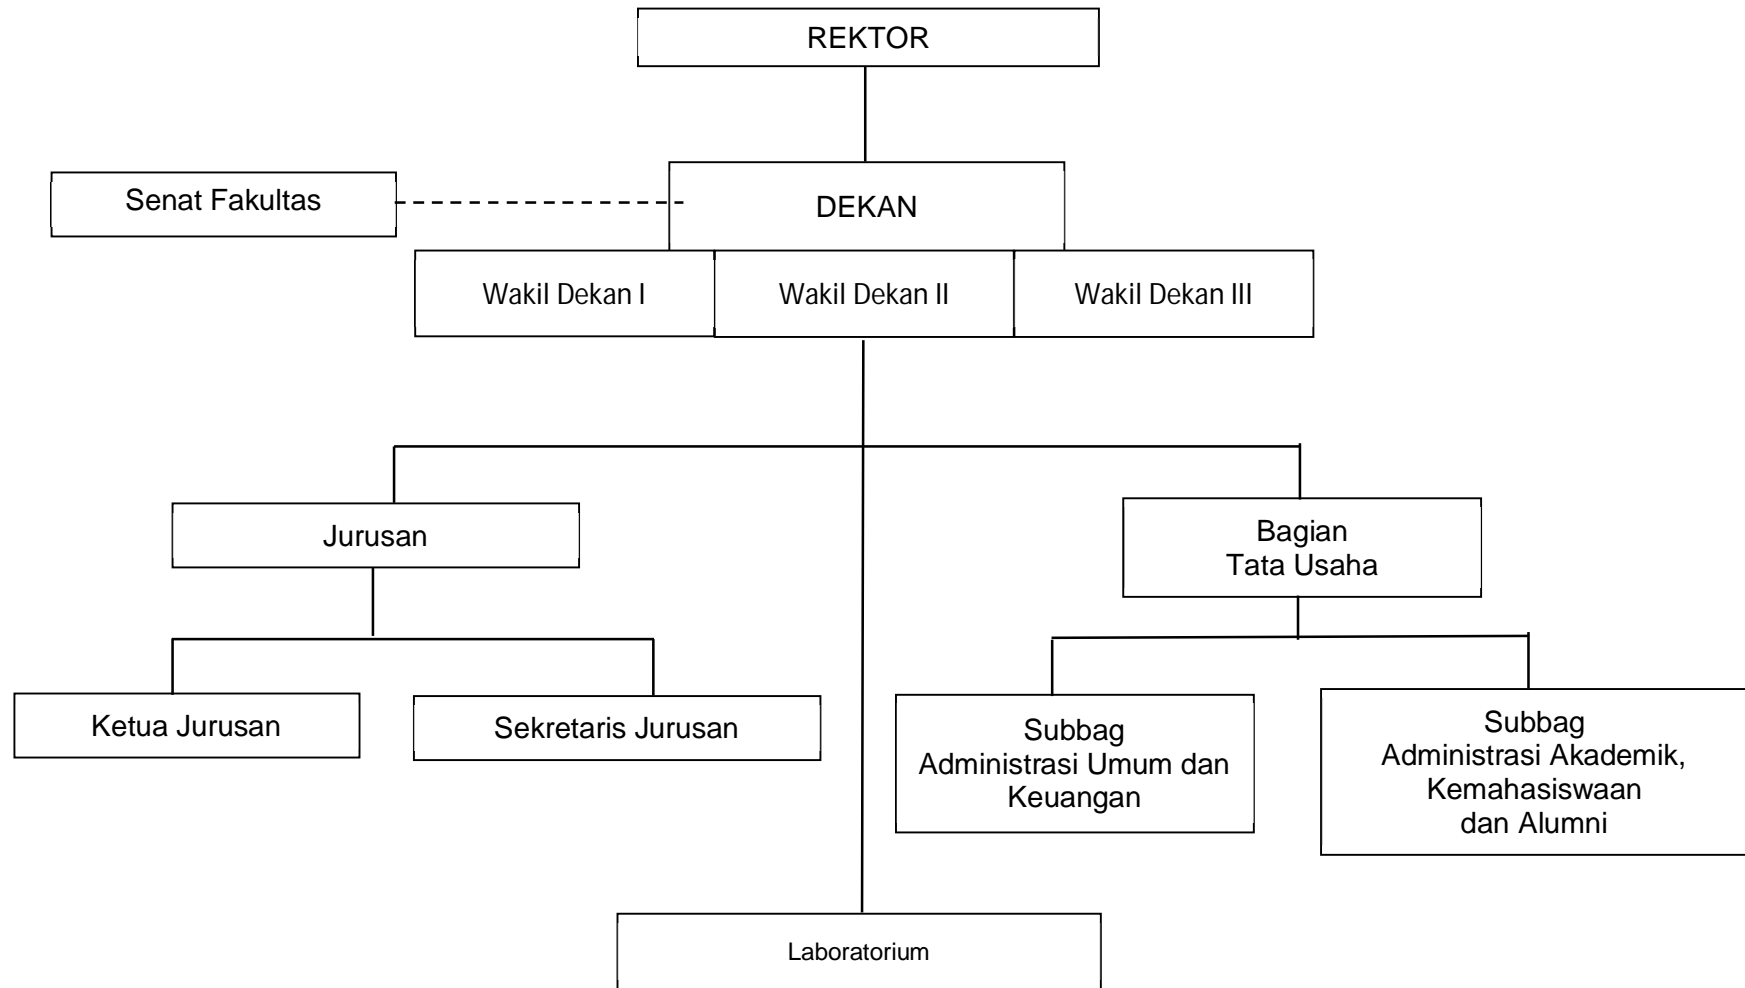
REKTOR

Senat Fakultas

DEKAN

Wakil Dekan I

Wakil Dekan II

Wakil Dekan III

Jurusan

Bagian Tata Usaha

Ketua Jurusan

Sekretaris Jurusan

Subbag Administrasi Umum dan Keuangan

Subbag Administrasi Akademik, Kemahasiswaan dan Alumni

Laboratorium